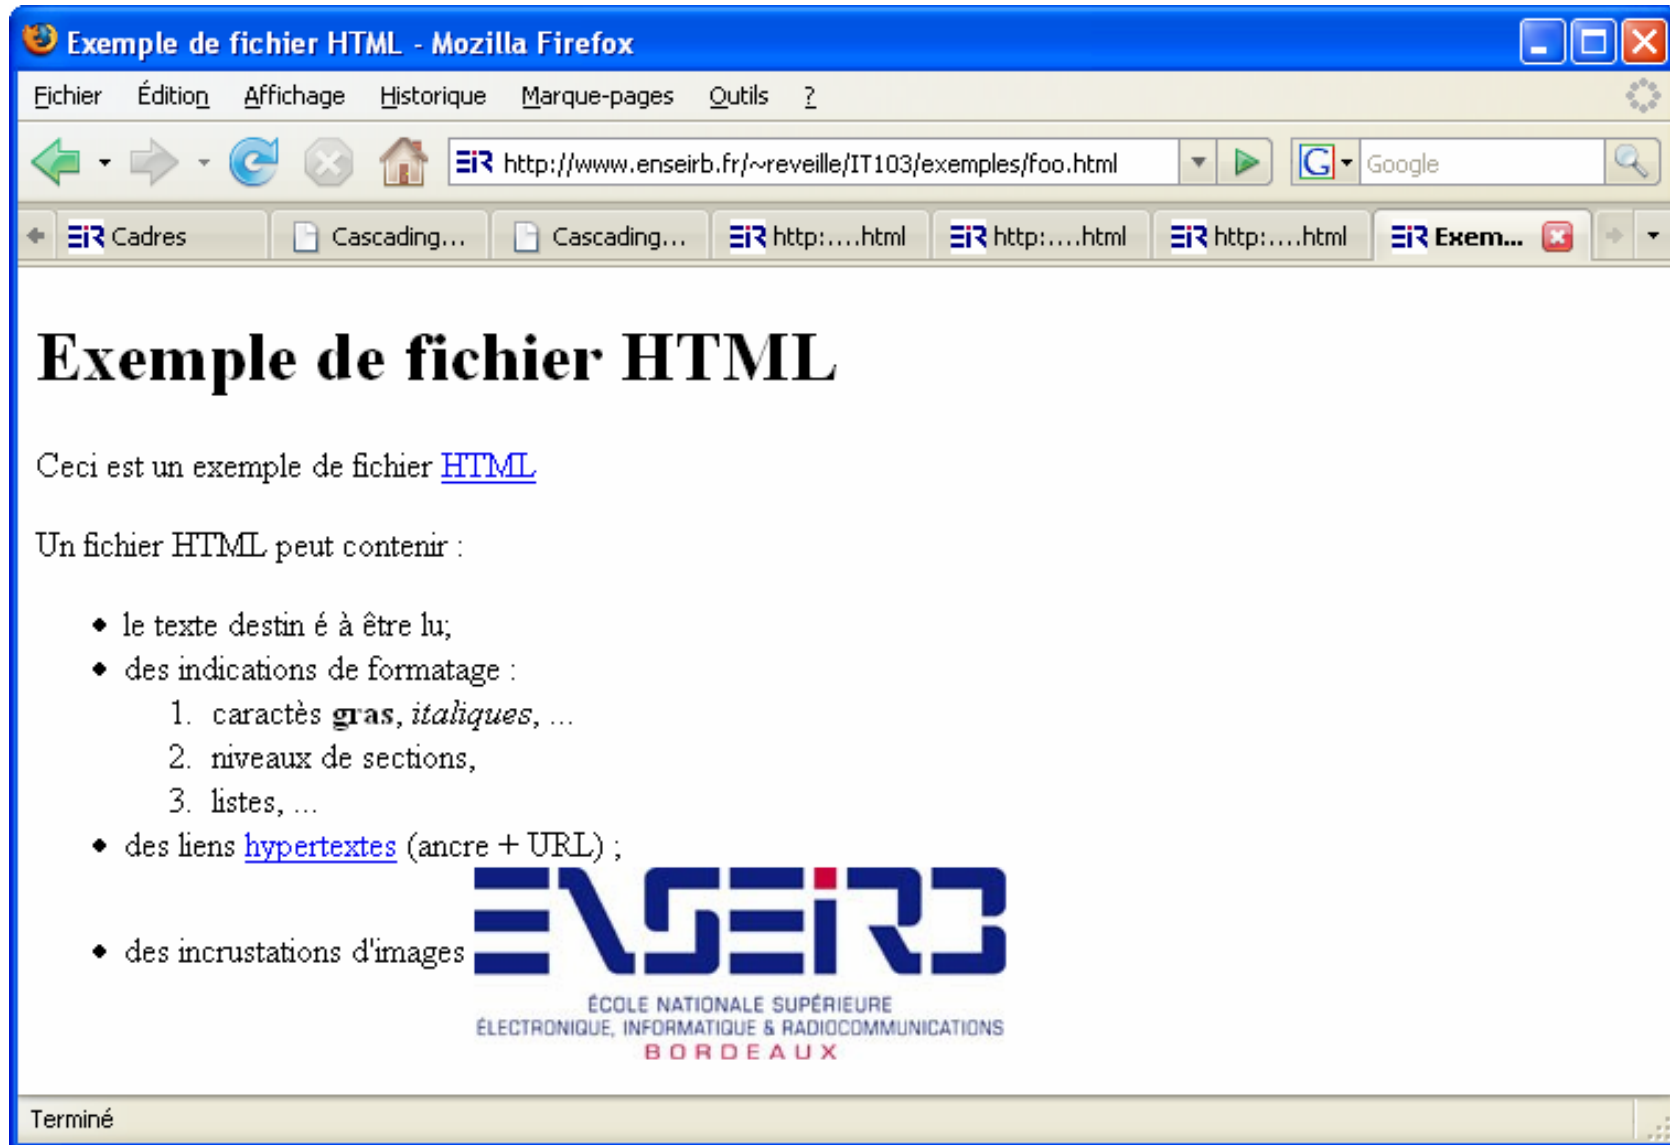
Exemple de fichier HTML - Mozilla Firefox

Fichier Édition Affichage Historique Marque-pages Outils ?

http://www.enseirb.fr/~reveille/IT103/exemples/foo.html

Google

Cadres | Cascading... | Cascading... | http:....html | http:....html | http:....html | Exem...

# Exemple de fichier HTML

Ceci est un exemple de fichier HTML

Un fichier HTML peut contenir :

- le texte destin é à être lu;
- des indications de formatage :
  1. caractès **gras**, *italiques*, ...
  2. niveaux de sections,
  3. listes, ...
- des liens hypertextes (ancre + URL) ;
- des incrustations d'images

ENSEIRB
ÉCOLE NATIONALE SUPÉRIEURE
ÉLECTRONIQUE, INFORMATIQUE & RADIOCOMMUNICATIONS
BORDEAUX

Terminé